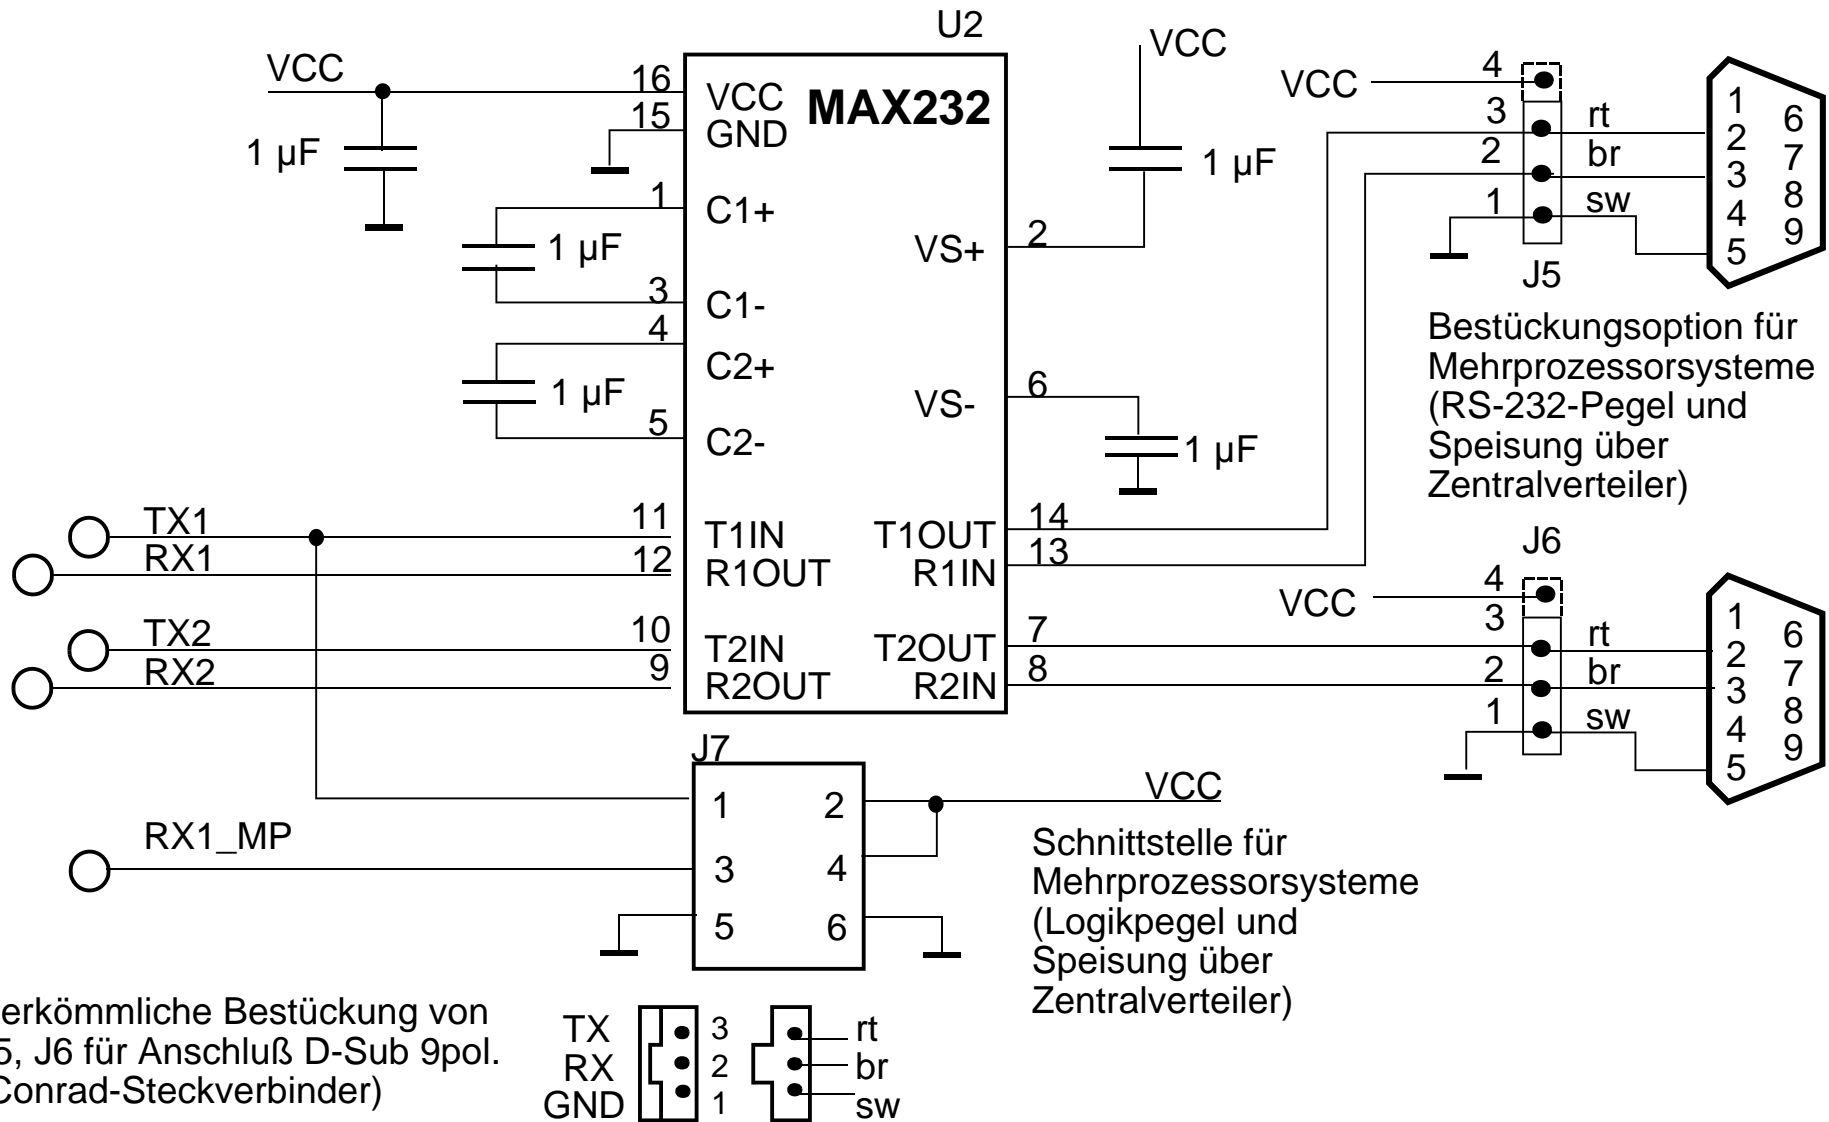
U2
VCC
1 µF
16
VCC
15
GND
MAX232
VCC
1 µF
1
C1+
1 µF
3
C1-
4
C2+
1 µF
5
C2-
VS+
2
VS-
6
1 µF
VCC
4
3
2
1
rt
br
sw
1
2
3
4
5
6
7
8
9
J5
Bestückungsoption für Mehrprozessorsysteme (RS-232-Pegel und Speisung über Zentralverteiler)
TX1
RX1
11
12
T1IN
R1OUT
T1OUT
R1IN
14
13
J6
VCC
4
3
2
1
rt
br
sw
1
2
3
4
5
6
7
8
9
TX2
RX2
10
9
T2IN
R2OUT
T2OUT
R2IN
7
8
J7
1
2
3
4
5
6
VCC
RX1_MP
Schnittstelle für Mehrprozessorsysteme (Logikpegel und Speisung über Zentralverteiler)
erkömmliche Bestückung von
5, J6 für Anschluß D-Sub 9pol.
Conrad-Steckverbinder)
TX
RX
GND
3
2
1
rt
br
sw